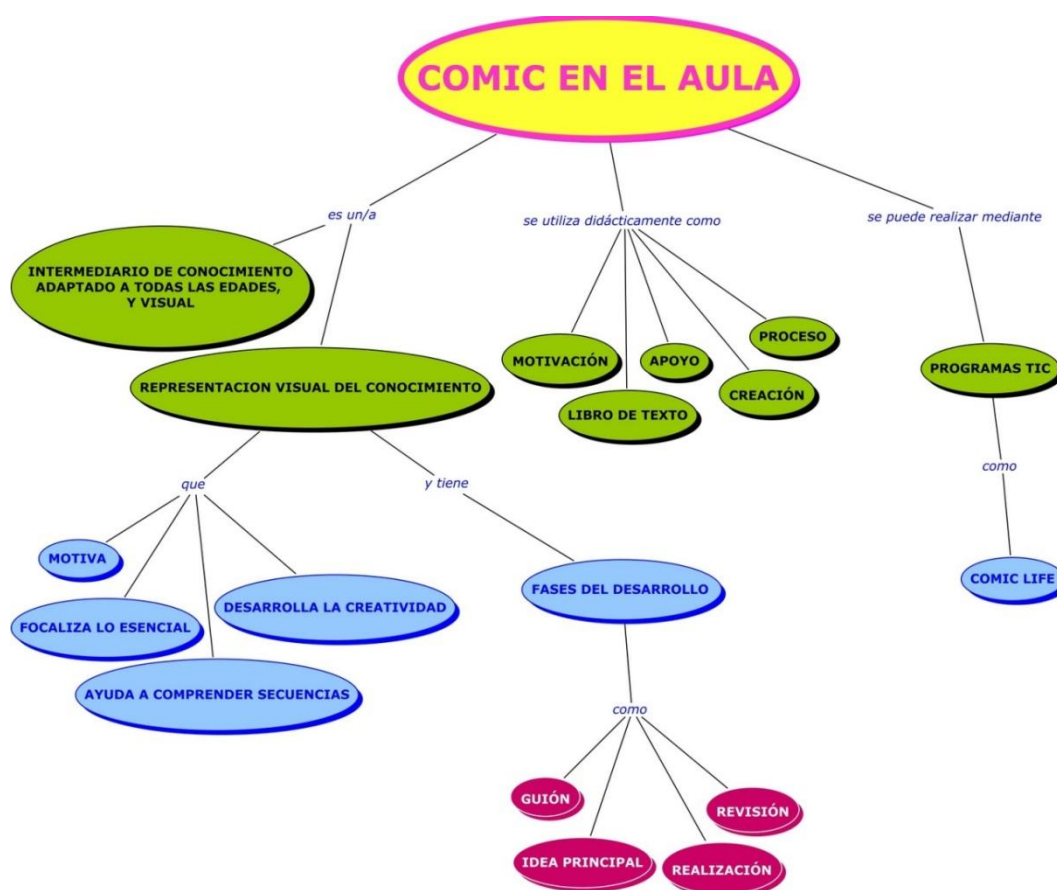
COMIC EN EL AULA

es un/a

INTERMEDIARIO DE CONOCIMIENTO ADAPTADO A TODAS LAS EDADES, Y VISUAL

REPRESENTACION VISUAL DEL CONOCIMIENTO

que

MOTIVA

FOCALIZA LO ESENCIAL

AYUDA A COMPRENDER SECUENCIAS

DESARROLLA LA CREATIVIDAD

y tiene

FASES DEL DESARROLLO

como

GUIÓN

IDEA PRINCIPAL

REALIZACIÓN

REVISIÓN

se utiliza didácticamente como

MOTIVACIÓN

LIBRO DE TEXTO

APOYO

CREACIÓN

PROCESO

se puede realizar mediante

PROGRAMAS TIC

como

COMIC LIFE